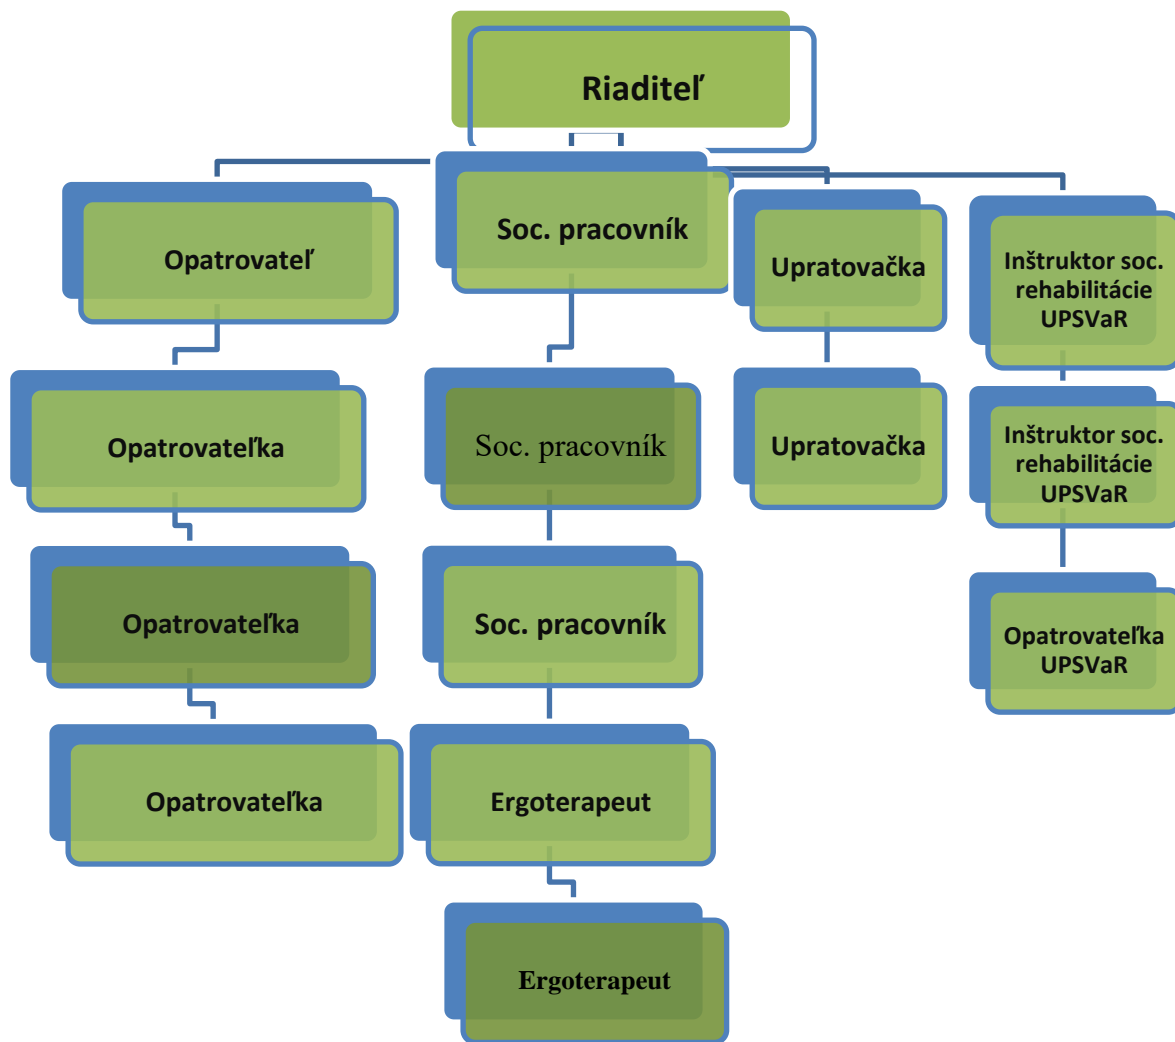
Riaditeľ

Opatrovateľ

Opatrovateľka

Opatrovateľka

Opatrovateľka

Soc. pracovník

Soc. pracovník

Soc. pracovník

Ergoterapeut

Ergoterapeut

Upratovačka

Upratovačka

Inštruktor soc. rehabilitácie UPSVaR

Inštruktor soc. rehabilitácie UPSVaR

Opatrovateľka UPSVaR